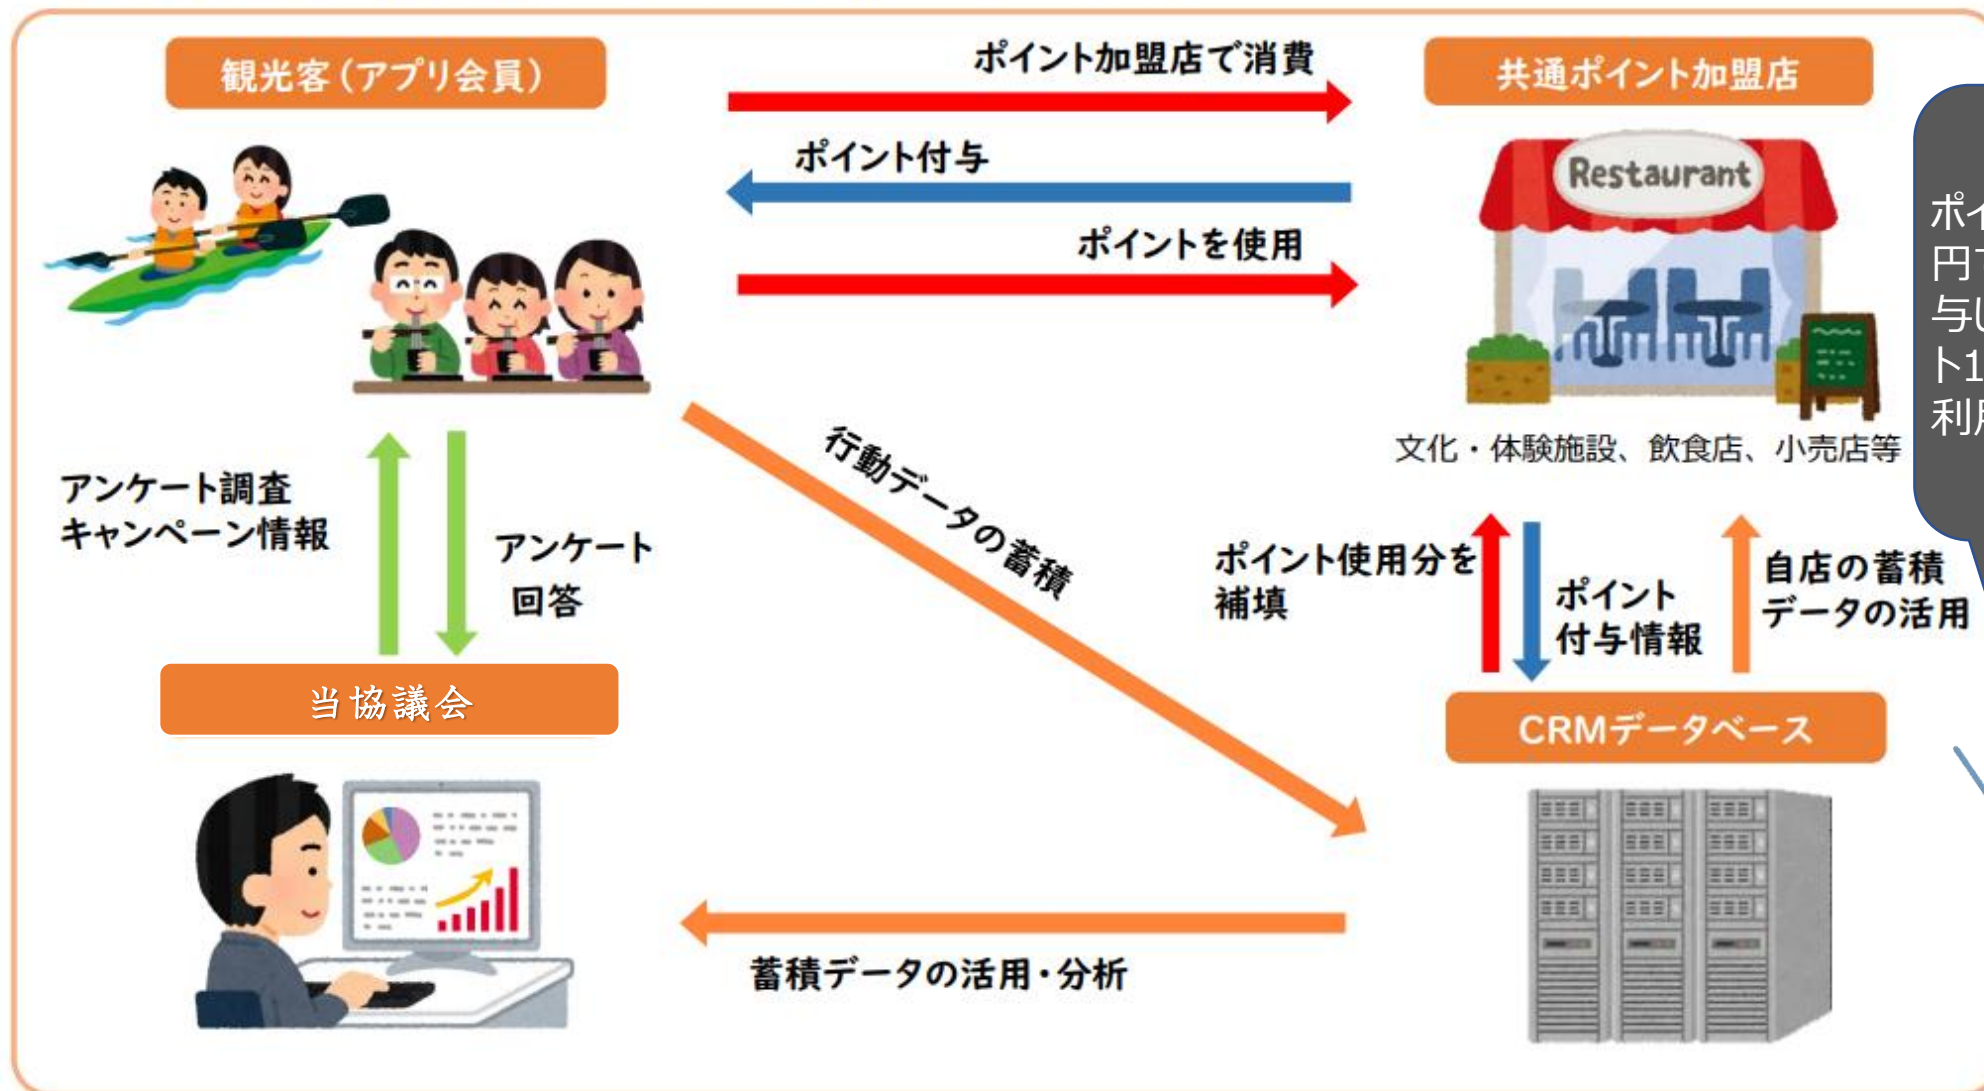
観光客（アプリ会員）

ポイント加盟店で消費

共通ポイント加盟店

ポイント付与

ポイントを使用

Restaurant

ポイ
円で
与し
ト1
利用

文化・体験施設、飲食店、小売店等

アンケート調査
キャンペーン情報

アンケート
回答

行動データの蓄積

ポイント使用分を
補填

ポイント
付与情報

自店の蓄積
データの活用

当協議会

CRMデータベース

蓄積データの活用・分析